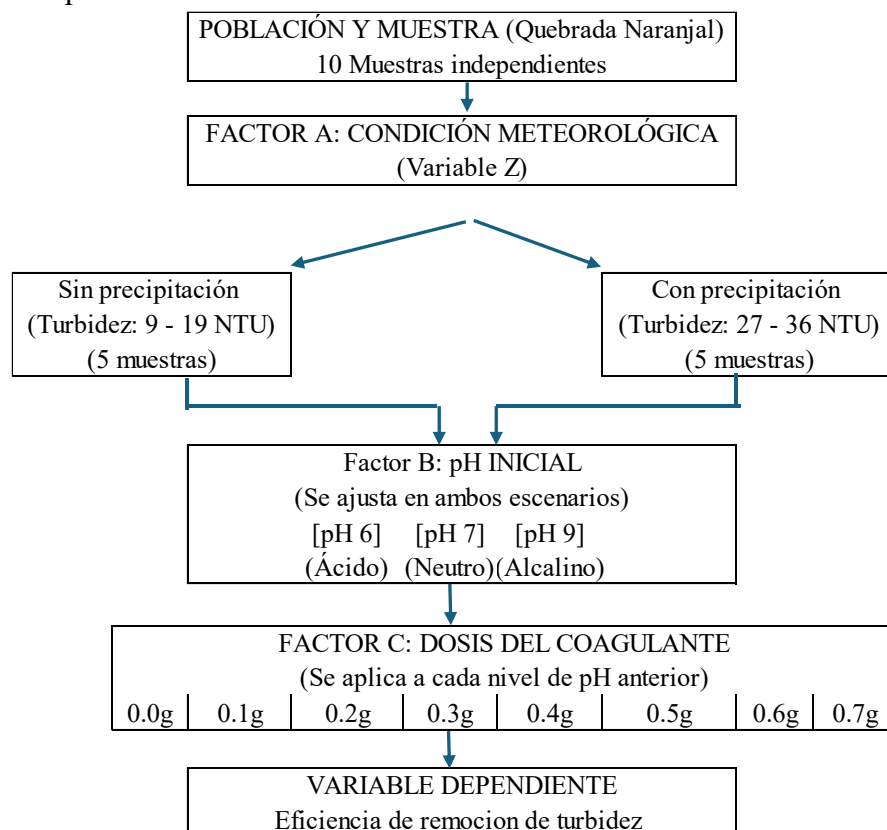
POBLACIÓN Y MUESTRA (Quebrada Naranjal)
10 Muestras independientes

FACTOR A: CONDICIÓN METEOROLÓGICA
(Variable Z)

Sin precipitación
(Turbidez: 9 - 19 NTU)
(5 muestras)

Con precipitación
(Turbidez: 27 - 36 NTU)
(5 muestras)

Factor B: pH INICIAL
(Se ajusta en ambos escenarios)
[pH 6] [pH 7] [pH 9]
(Ácido) (Neutro)(Alcalino)

FACTOR C: DOSIS DEL COAGULANTE
(Se aplica a cada nivel de pH anterior)

| 0.0g | 0.1g | 0.2g | 0.3g | 0.4g | 0.5g | 0.6g | 0.7g |
|---|---|---|---|---|---|---|---|

VARIABLE DEPENDIENTE
Eficiencia de remocion de turbidez